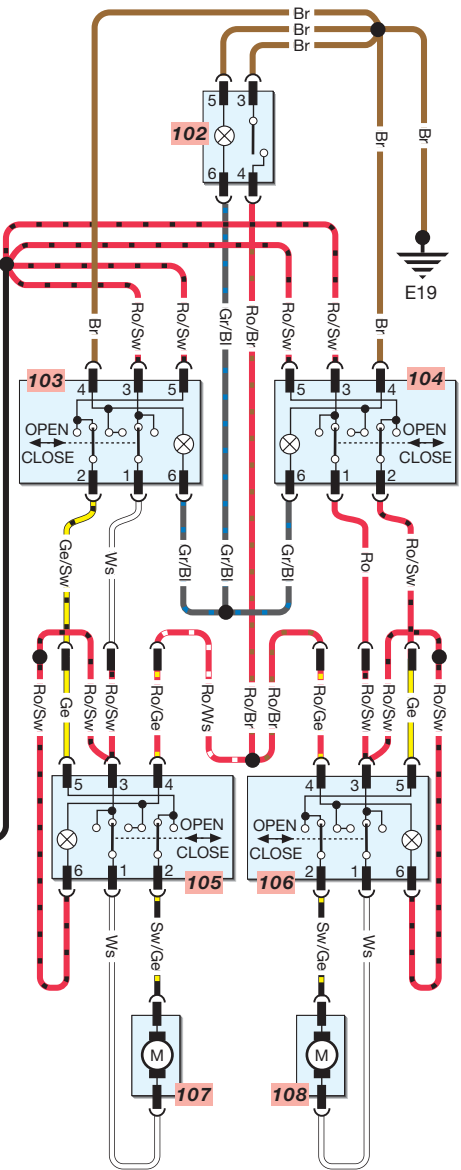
Br
Br
Br
5
3
102
6
4
Br
Br
E19
Br
Ro/Sw
Ro/Sw
Gr/Bl
Ro/Br
Ro/Sw
Ro/Sw
Br
103
4
3
5
OPEN
CLOSE
2
1
6
5
3
4
104
OPEN
CLOSE
6
1
2
Ge/Sw
Ws
Gr/Bl
Gr/Bl
Gr/Bl
Ro
Ro/Sw
Ro/Sw
Ge
Ro/Sw
Ro/Ge
Ro/Ws
Ro/Br
Ro/Br
Ro/Ge
Ro/Sw
Ge
Ro/Sw
5
3
4
OPEN
CLOSE
6
1
2
105
4
3
5
OPEN
CLOSE
2
1
6
106
Ws
Sw/Ge
Sw/Ge
Ws
M
107
M
108